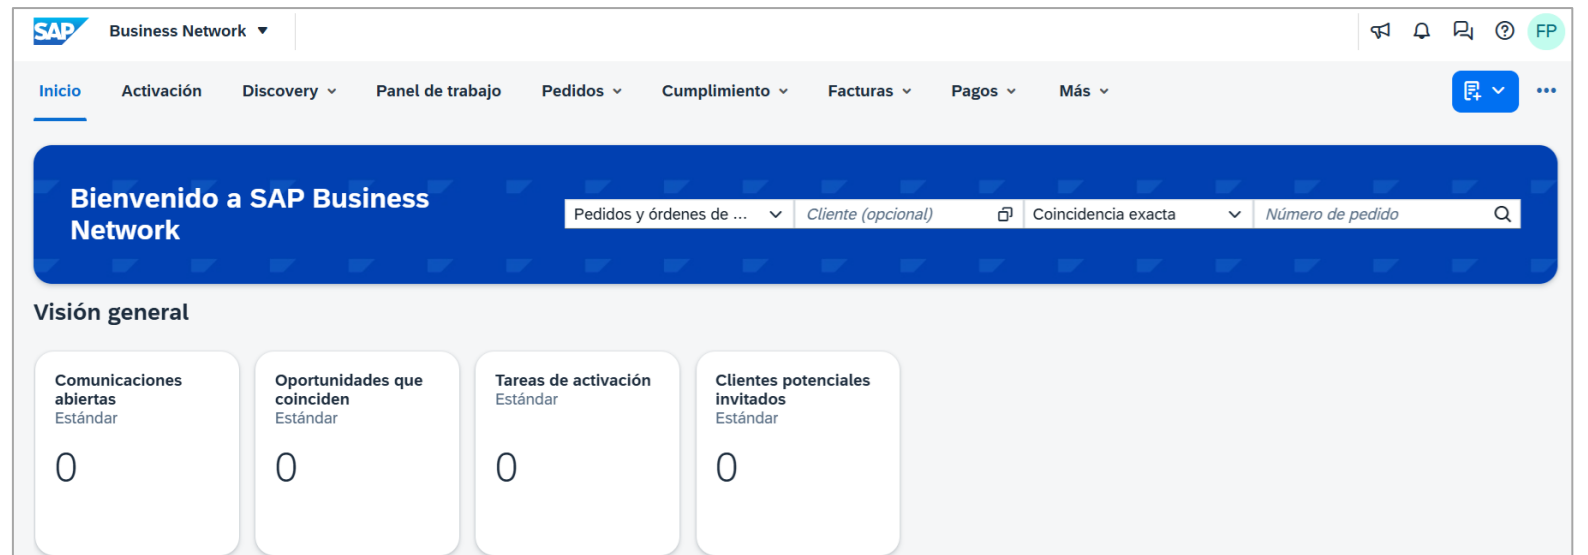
SAP Business Network

FP

Inicio Activación Discovery Panel de trabajo Pedidos Cumplimiento Facturas Pagos Más

Bienvenido a SAP Business Network

Pedidos y órdenes de ... Cliente (opcional) Coincidencia exacta Número de pedido

Visión general

Comunicaciones abiertas
Estándar
0

Oportunidades que coinciden
Estándar
0

Tareas de activación
Estándar
0

Clientes potenciales invitados
Estándar
0